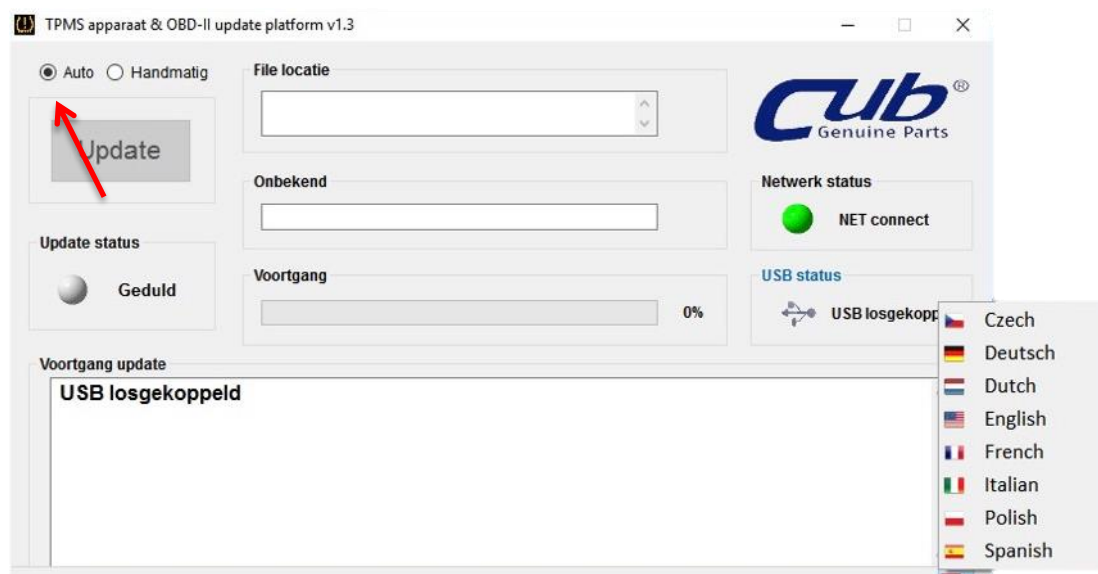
TPMS apparaat & OBD-II update platform v1.3

Auto Handmatig

Update

File locatie

Onbekend

Update status

Geduld

Voortgang

0%

Cub®
Genuine Parts

Netwerk status

NET connect

USB status

USB losgekopp

Voortgang update

USB losgekoppeld

Czech
Deutsch
Dutch
English
French
Italian
Polish
Spanish